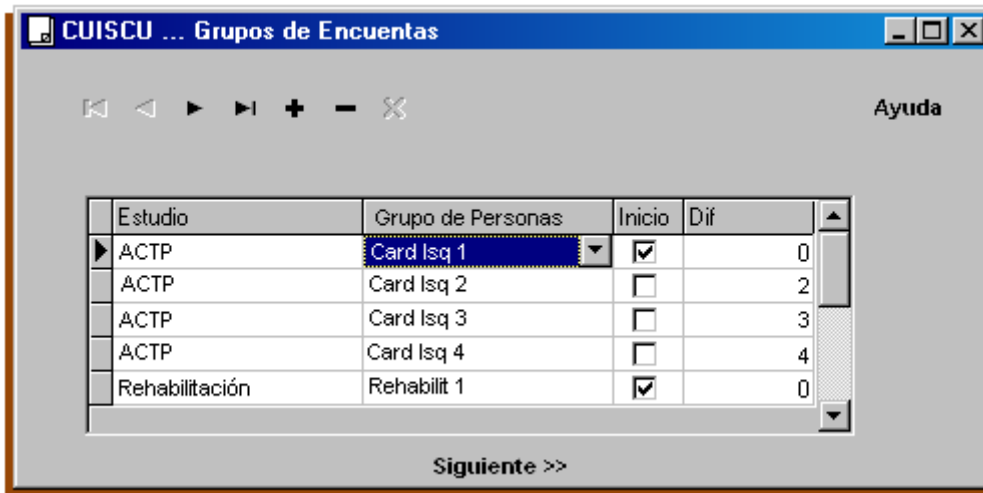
CUISCU ... Grupos de Encuentas

Ayuda

| Estudio | Grupo de Personas | Inicio | Dif |
|---|---|---|---|
| ACTP | Card Isq 1 | ☑ | 0 |
| ACTP | Card Isq 2 | ☐ | 2 |
| ACTP | Card Isq 3 | ☐ | 3 |
| ACTP | Card Isq 4 | ☐ | 4 |
| Rehabilitación | Rehabilit 1 | ☑ | 0 |

Siguiente >>